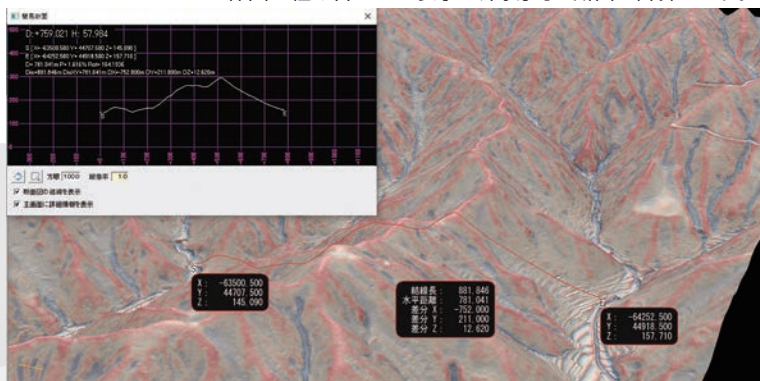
断面計測

D: 759.021 H: 57.984

S:[X=-63500.500 Y=44707.500 Z=145.090]
E:[X=-64252.500 Y=44918.500 Z=157.710]
D=781.041m P=1.616% Rate=64.130E
Dis=881.846m DisXY=781.041m DX=-752.000m DY=211.000m DZ=12.620m

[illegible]

方眼 1000 縦倍率 1.0

断面図の依頼を表示
主画面に詳細情報を表示

X : -63500.500
Y : 44707.500
Z : 145.090

結線長 : 881.846
水平距離 : 781.041
差分 X : -752.000
差分 Y : 211.000
差分 Z : 12.620

X : -64252.500
Y : 44918.500
Z : 157.710